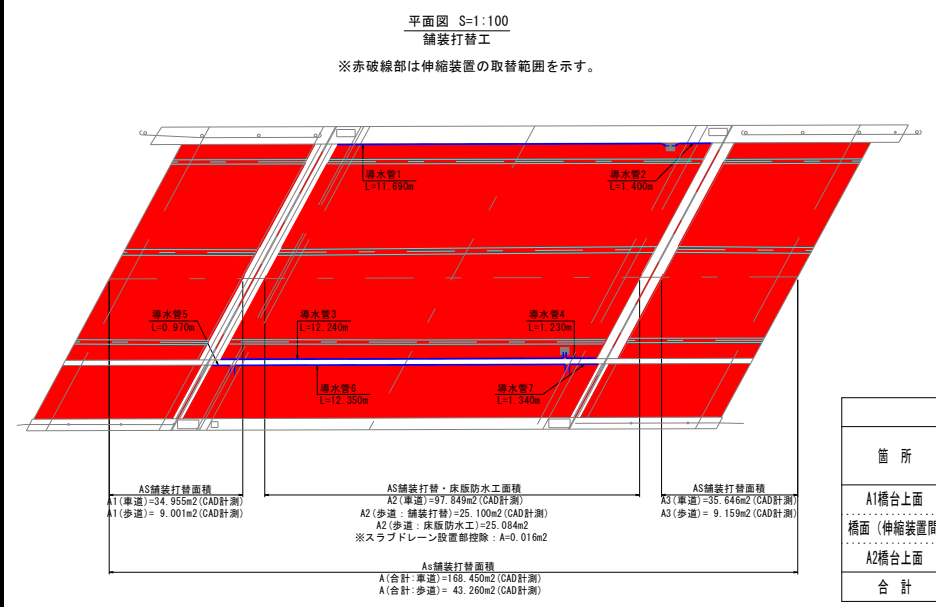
平面図 S=1:100
舗装打替工
※赤破線部は伸縮装置の取替範囲を示す。

導水管1
L=11.690m

導水管2
L=1.400m

導水管5
L=0.970m

導水管3
L=12.240m

導水管4
L=1.230m

導水管6
L=12.350m

導水管7
L=1.340m

AS舗装打替面積
A1(車道)=34.955m2(CAD計測)
A1(歩道)= 9.001m2(CAD計測)

AS舗装打替・床版防水工面積
A2(車道)=97.849m2(CAD計測)
A2(歩道：舗装打替)=25.100m2(CAD計測)
A2(歩道：床版防水工)=25.084m2
※スラブドレーン設置部控除：A=0.016m2

AS舗装打替面積
A3(車道)=35.646m2(CAD計測)
A3(歩道)= 9.159m2(CAD計測)

As舗装打替面積
A(合計:車道)=168.450m2(CAD計測)
A(合計:歩道)= 43.260m2(CAD計測)

| 箇 所 |
|---|
| A1橋台上面 |
| 橋面（伸縮装置間 |
| A2橋台上面 |
| 合 計 |